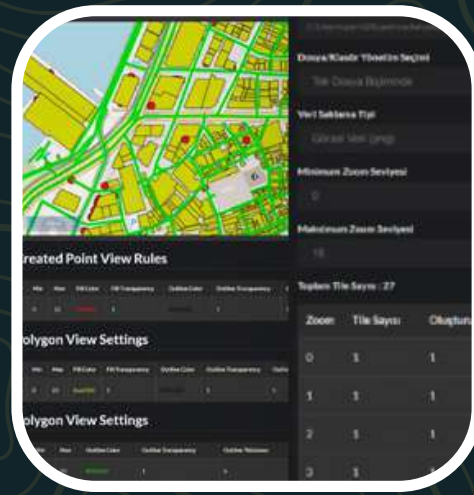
Dosya/Klasör Yönetim Seçimi

Tek Dosya Biçiminde

Veri Saklama Tipi

Görsel Veri (png)

Minimum Zoom Seviyesi

0

Maksimum Zoom Seviyesi

18

Toplam Tile Sayısı : 27

| Zoom | Tile Sayısı | Oluştur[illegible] |
|---|---|---|
| 0 | 1 | 1 |
| 1 | 1 | 1 |
| 2 | 1 | 1 |
| 3 | 1 | 1 |

reated Point View Rules

| Min | Max | Fill Color | Fill Transparency | Outline Color | Outline Transparency |
|---|---|---|---|---|---|
| 0 | 22 | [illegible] | 1 | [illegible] | 1 |

olygon View Settings

| Min | Max | Fill Color | Fill Transparency | Outline Color | Outline Transparency | Outl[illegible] |
|---|---|---|---|---|---|---|
| 0 | 22 | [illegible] | 1 | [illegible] | 1 | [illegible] |

olygon View Settings

| Min | Max | Outline Color | Outline Transparency | Outline Thickness |
|---|---|---|---|---|
| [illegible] | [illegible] | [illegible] | 1 | 1 |